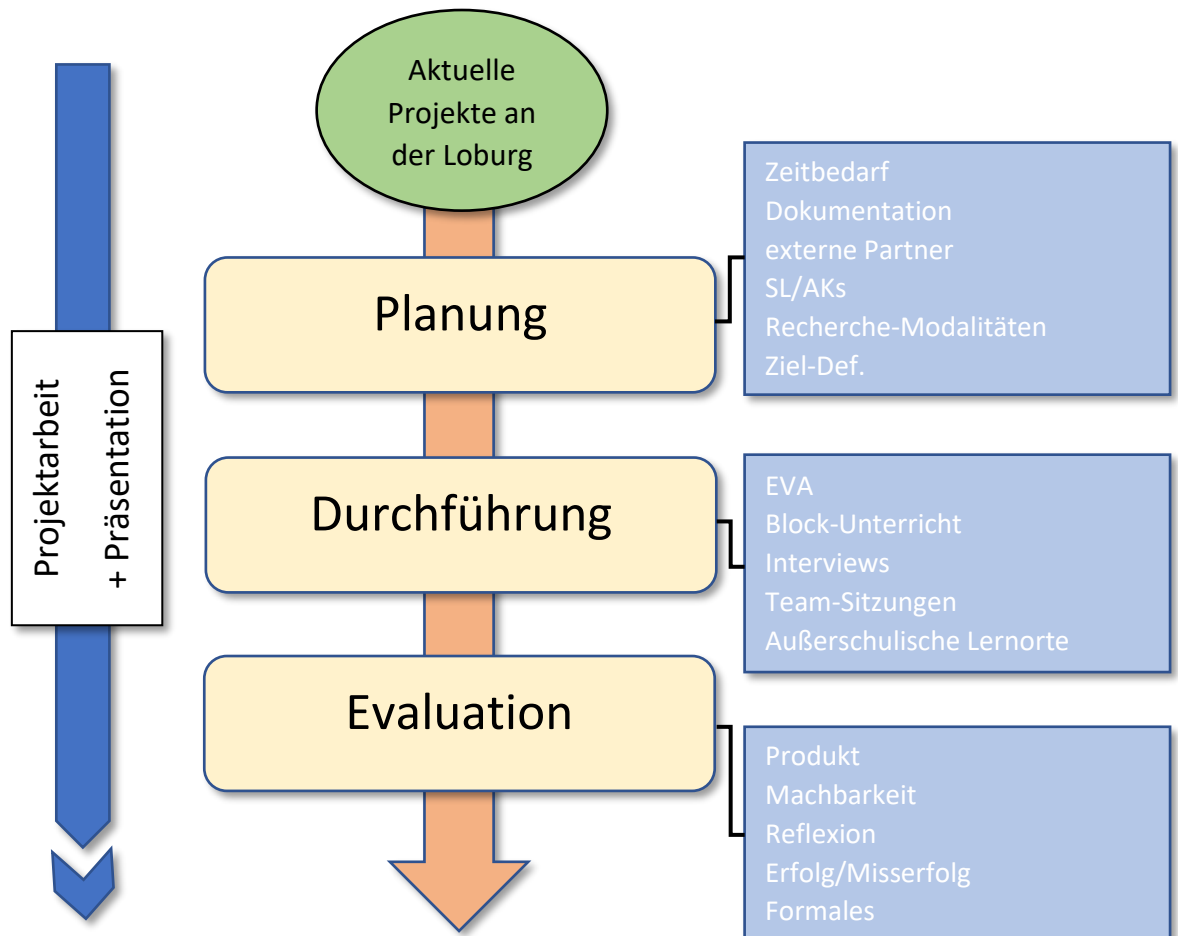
Projektarbeit
+ Präsentation

Aktuelle Projekte an der Loburg

Planung

Zeitbedarf
Dokumentation
externe Partner
SL/AKs
Recherche-Modalitäten
Ziel-Def.

Durchführung

EVA
Block-Unterricht
Interviews
Team-Sitzungen
Außerschulische Lernorte

Evaluation

Produkt
Machbarkeit
Reflexion
Erfolg/Misserfolg
Formales